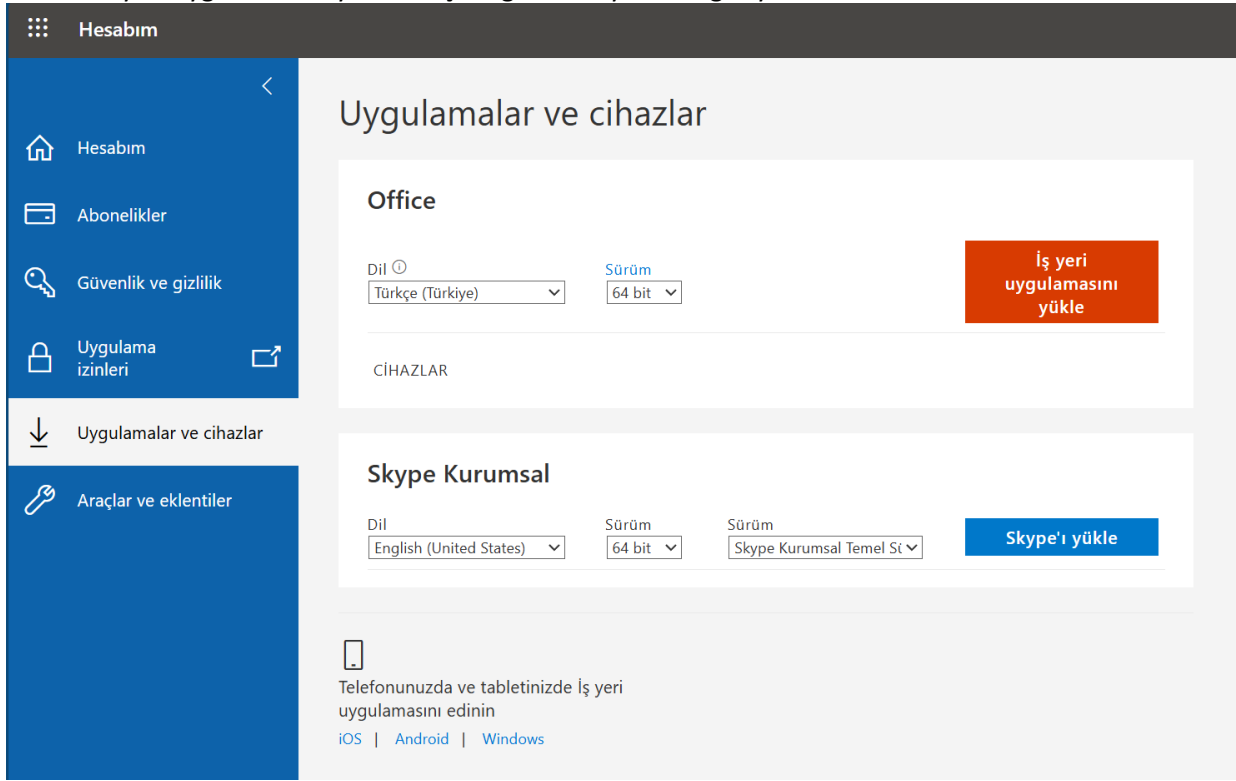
Hesabım

Hesabım

Abonelikler

Güvenlik ve gizlilik

Uygulama izinleri

Uygulamalar ve cihazlar

Araçlar ve eklentiler

Uygulamalar ve cihazlar

Office

Dil ⓘ
Türkçe (Türkiye)

Sürüm
64 bit

İş yeri uygulamasını yükle

CİHAZLAR

Skype Kurumsal

Dil
English (United States)

Sürüm
64 bit

Sürüm
Skype Kurumsal Temel S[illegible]

Skype'ı yükle

Telefonunuzda ve tabletinizde İş yeri uygulamasını edinin

iOS | Android | Windows